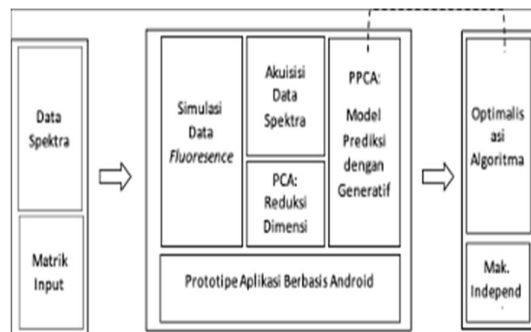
Data Spektra

Matrik Input

Simulasi Data *Fluoresence*

Akuisisi Data Spektra

PCA: Reduksi Dimensi

PPCA: Model Prediksi dengan Generatif

Prototipe Aplikasi Berbasis Android

Optimalisasi Algoritma

Mak. Independ